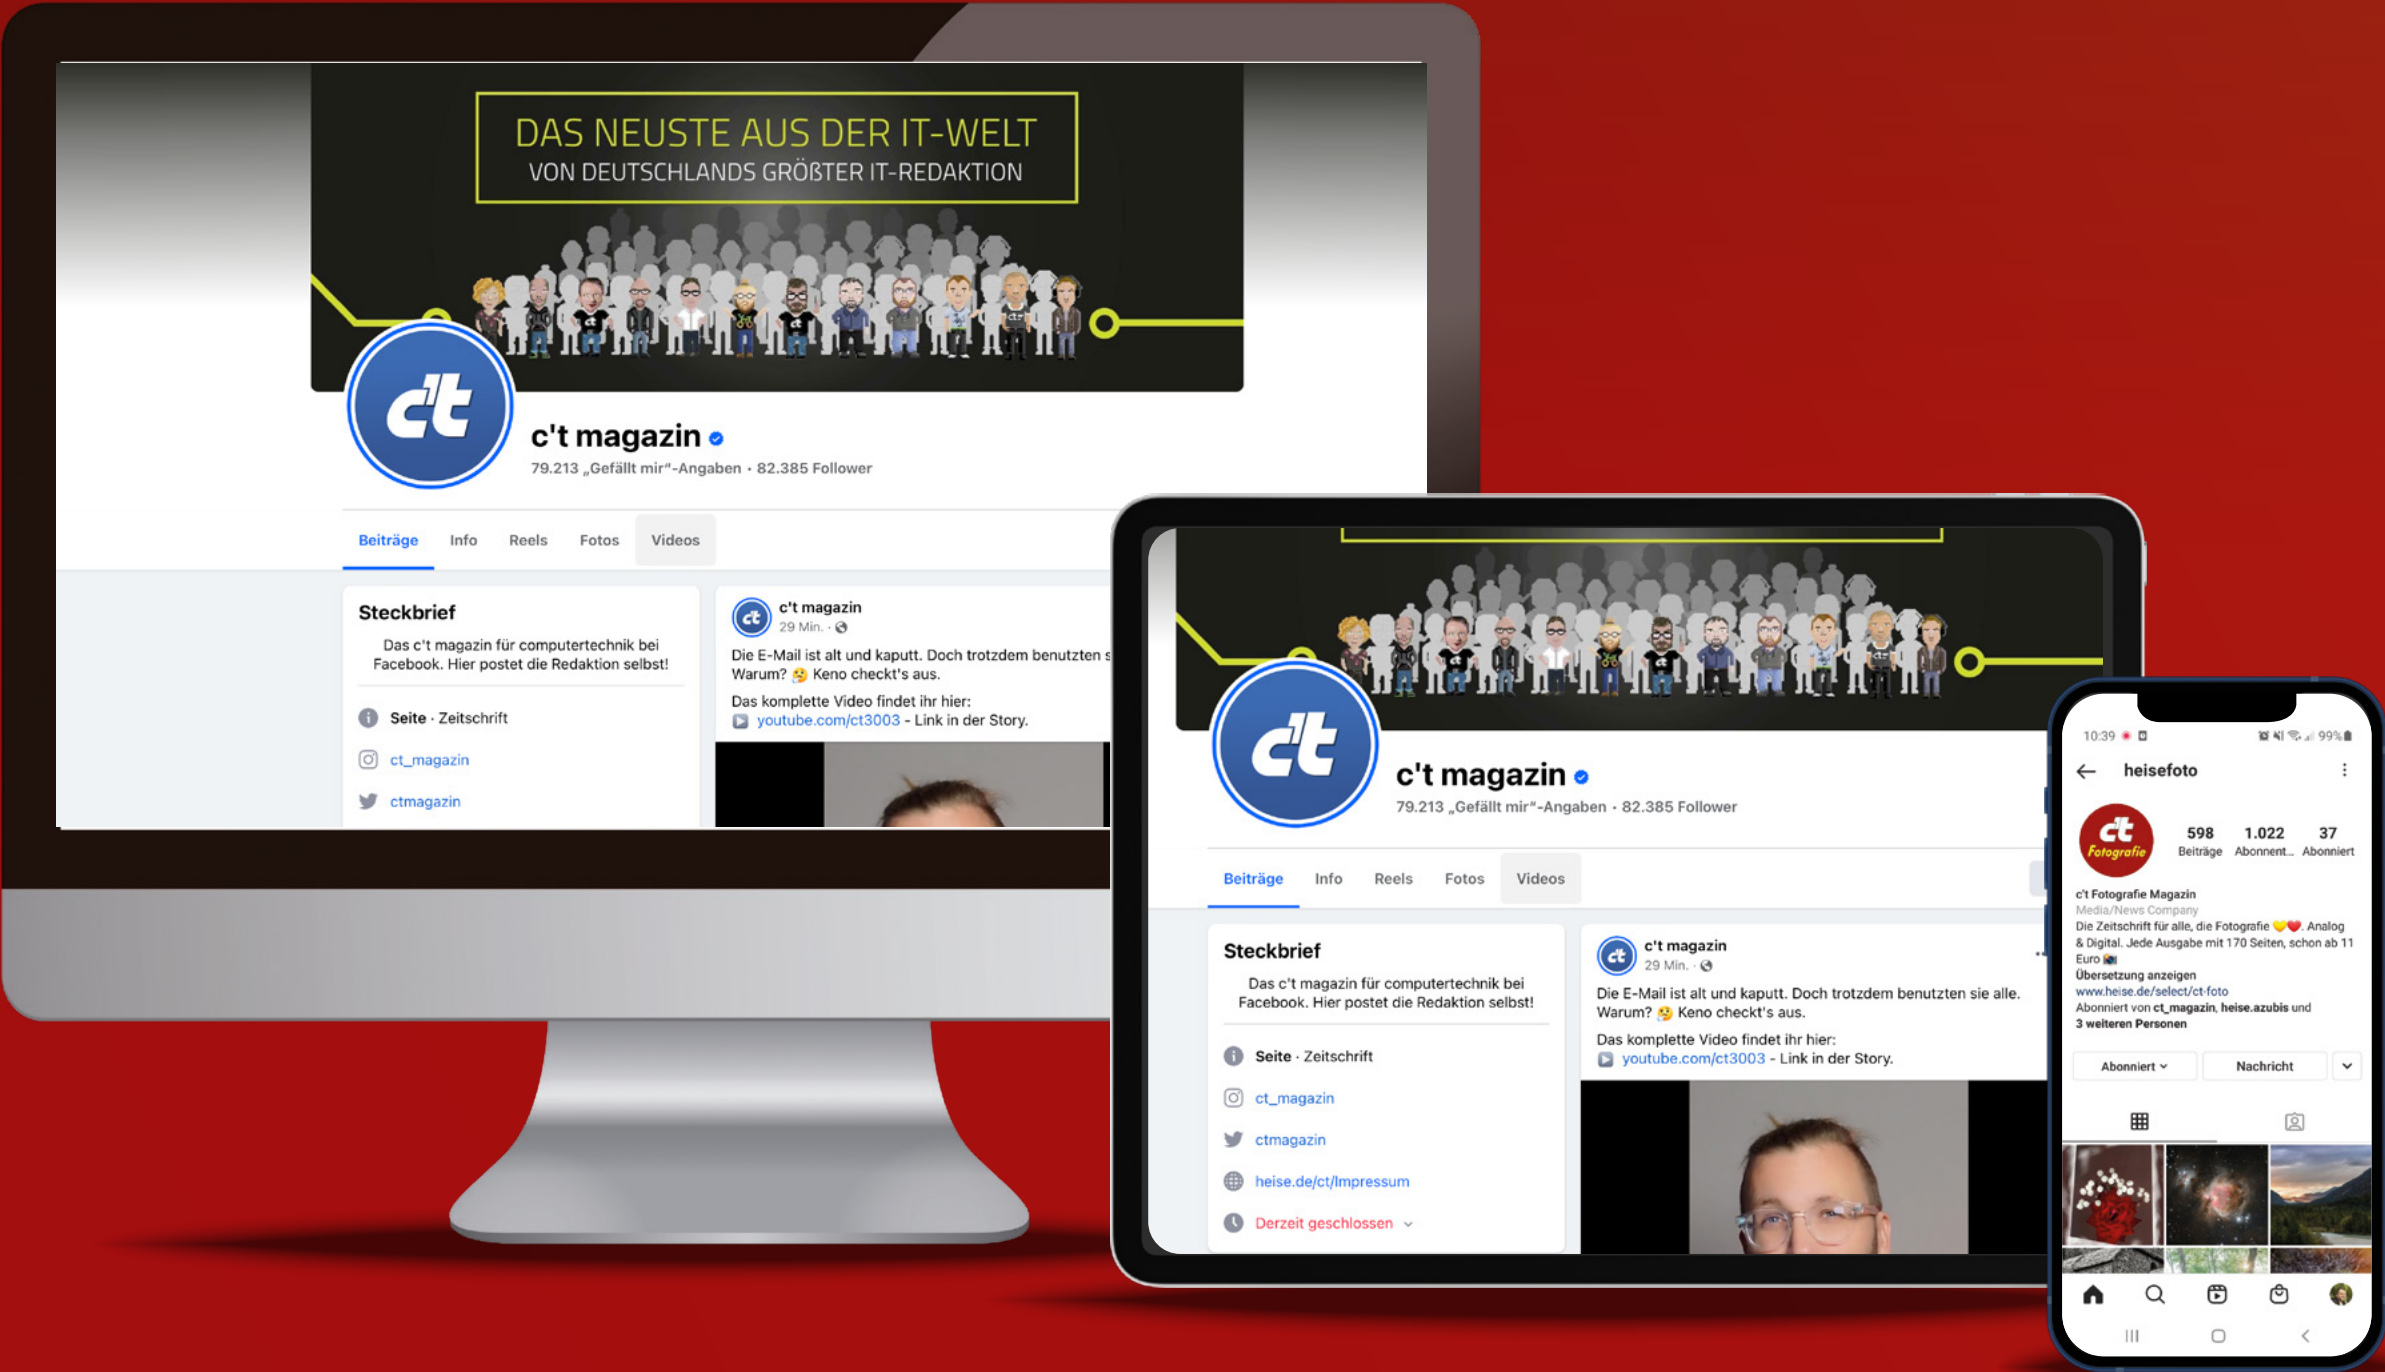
DAS NEUSTE AUS DER IT-WELT
VON DEUTSCHLANDS GRÖßTER IT-REDAKTION

c't magazin
79.213 „Gefällt mir"-Angaben · 82.385 Follower

Beiträge Info Reels Fotos Videos

Steckbrief
Das c't magazin für computertechnik bei Facebook. Hier postet die Redaktion selbst!

Seite · Zeitschrift
ct_magazin
ctmagazin

c't magazin
29 Min.
Die E-Mail ist alt und kaputt. Doch trotzdem benutzten s
Warum? Keno checkt's aus.
Das komplette Video findet ihr hier:
youtube.com/ct3003 - Link in der Story.

c't magazin
79.213 „Gefällt mir"-Angaben · 82.385 Follower

Beiträge Info Reels Fotos Videos

Steckbrief
Das c't magazin für computertechnik bei Facebook. Hier postet die Redaktion selbst!

Seite · Zeitschrift
ct_magazin
ctmagazin
heise.de/ct/Impressum
Derzeit geschlossen

c't magazin
29 Min.
Die E-Mail ist alt und kaputt. Doch trotzdem benutzten sie alle. Warum? Keno checkt's aus.
Das komplette Video findet ihr hier:
youtube.com/ct3003 - Link in der Story.

10:39 99%
heisefoto
c't Fotografie
598 Beiträge 1.022 Abonnent... 37 Abonniert
c't Fotografie Magazin
Media/News Company
Die Zeitschrift für alle, die Fotografie 💛❤️. Analog & Digital. Jede Ausgabe mit 170 Seiten, schon ab 11 Euro
Übersetzung anzeigen
www.heise.de/select/ct-foto
Abonniert von ct_magazin, heise.azubis und 3 weiteren Personen
Abonniert Nachricht